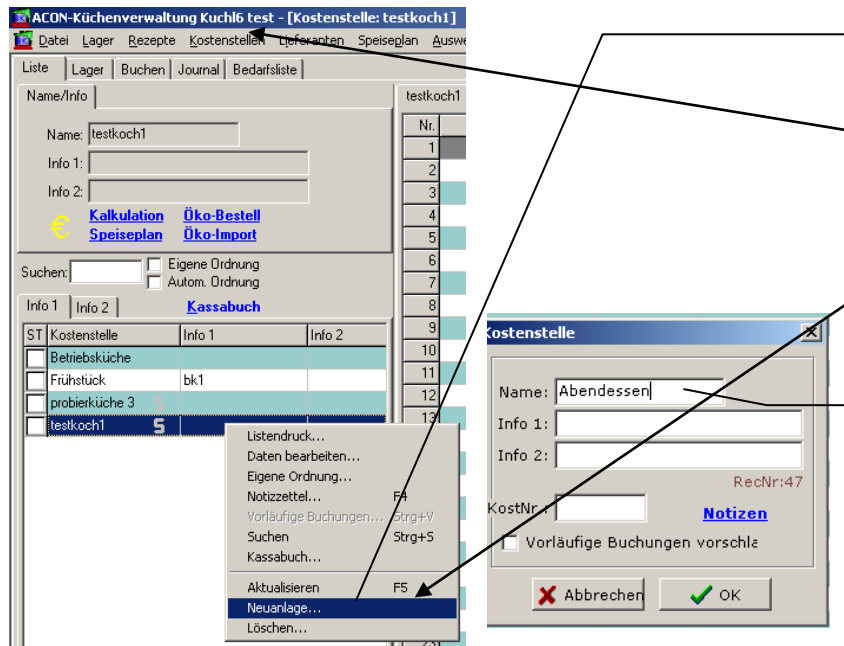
ACON-Küchenverwaltung Kuchl6 test - [Kostenstelle: testkoch1]

Datei Lager Rezepte Kostenstellen Lieferanten Speiseplan Auswe

Liste Lager Buchen Journal Bedarfsliste

Name/Info

Name: testkoch1

Info 1:

Info 2:

€ Kalkulation Öko-Bestell
Speiseplan Öko-Import

Suchen: Eigene Ordnung
Autom. Ordnung

Info 1 Info 2 Kassabuch

| ST | Kostenstelle | Info 1 | Info 2 |
|---|---|---|---|
| | Betriebsküche | | |
| | Frühstück | bk1 | |
| | probierküche 3 | | |
| | testkoch1 | | |

testkoch1

| Nr. |
|---|
| 1 |
| 2 |
| 3 |
| 4 |
| 5 |
| 6 |
| 7 |
| 8 |
| 9 |
| 10 |
| 11 |
| 12 |
| 13 |

Listendruck...
Daten bearbeiten...
Eigene Ordnung...
Notizzettel... F4
Vorläufige Buchungen... Strg+V
Suchen Strg+S
Kassabuch...
Aktualisieren F5
Neuanlage...
Löschen...

Kostenstelle

Name: Abendessen

Info 1:

Info 2:

RecNr:47

KostNr.:

Notizen

Vorläufige Buchungen vorschla

Abbrechen OK